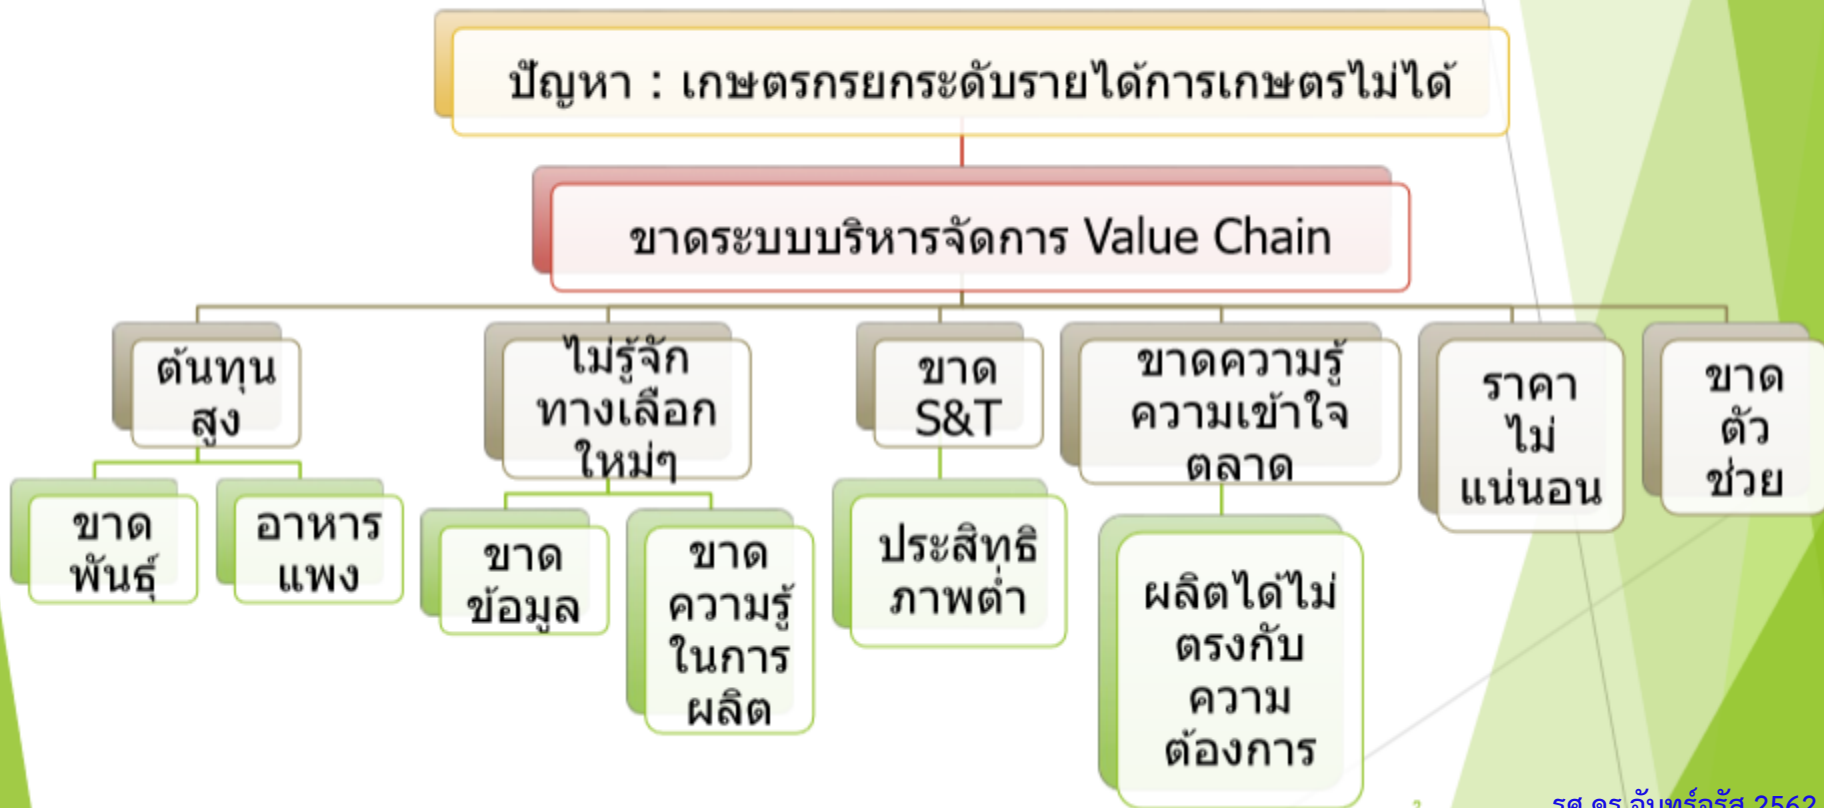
ปัญหา : เกษตรกรยกระดับรายได้การเกษตรไม่ได้

ขาดระบบบริหารจัดการ Value Chain

ต้นทุนสูง

ขาดพันธุ์

อาหารแพง

ไม่รู้จักทางเลือกใหม่ๆ

ขาดข้อมูล

ขาดความรู้ในการผลิต

ขาด S&T

ประสิทธิภาพต่ำ

ขาดความรู้ความเข้าใจตลาด

ผลิตได้ไม่ตรงกับความต้องการ

ราคาไม่แน่นอน

ขาดตัวช่วย

รศ.ดร.จันทร์จรัส 2562